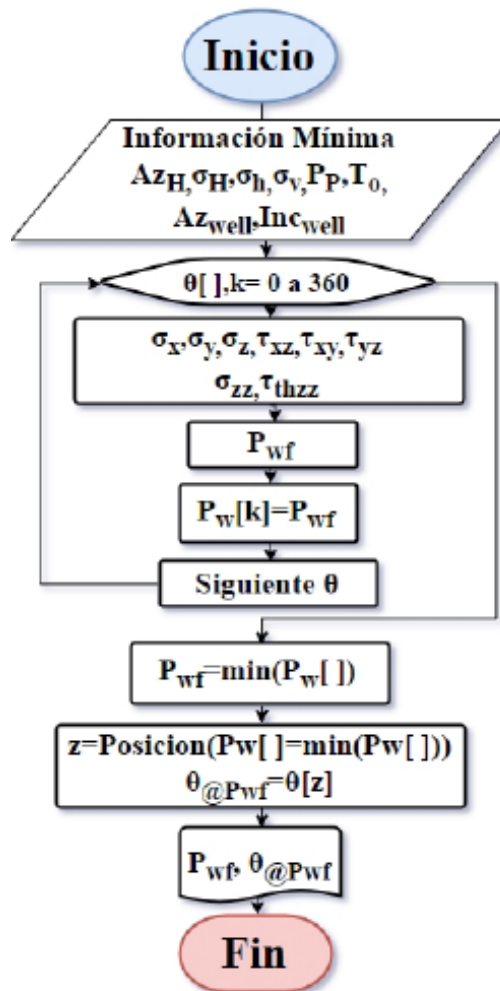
Inicio

Información Mínima
$Az_H, \sigma_H, \sigma_h, \sigma_v, P_P, T_0,$
$Az_{well}, Inc_{well}$

$\theta[\,], k = 0$ a 360

$\sigma_x, \sigma_y, \sigma_z, \tau_{xz}, \tau_{xy}, \tau_{yz}$
$\sigma_{zz}, \tau_{thzz}$

$P_{wf}$

$P_w[k]=P_{wf}$

Siguiente θ

$P_{wf}=\min(P_w[\,])$

z=Posicion(Pw[ ]=min(Pw[ ]))
$\theta_{@Pwf}=\theta[z]$

$P_{wf}, \theta_{@Pwf}$

Fin